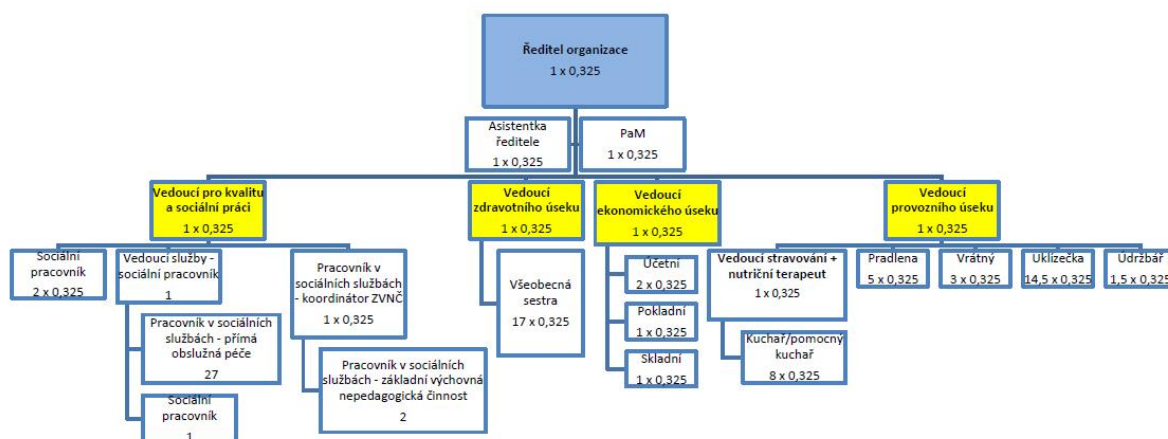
Ředitel organizace
1 x 0,325

Asistentka ředitele
1 x 0,325

PaM
1 x 0,325

Vedoucí pro kvalitu a sociální práci
1 x 0,325

Sociální pracovník
2 x 0,325

Vedoucí služby - sociální pracovník
1

Pracovník v sociálních službách - přímá obslužná péče
27

Sociální pracovník
1

Pracovník v sociálních službách - koordinátor ZVNČ
1 x 0,325

Pracovník v sociálních službách - základní výchovná nepedagogická činnost
2

Vedoucí zdravotního úseku
1 x 0,325

Všeobecná sestra
17 x 0,325

Vedoucí ekonomického úseku
1 x 0,325

Účetní
2 x 0,325

Pokladní
1 x 0,325

Skladní
1 x 0,325

Vedoucí stravování + nutriční terapeut
1 x 0,325

Kuchař/pomocný kuchař
8 x 0,325

Vedoucí provozního úseku
1 x 0,325

Pradlena
5 x 0,325

Vrátný
3 x 0,325

Uklízečka
14,5 x 0,325

Údržbář
1,5 x 0,325